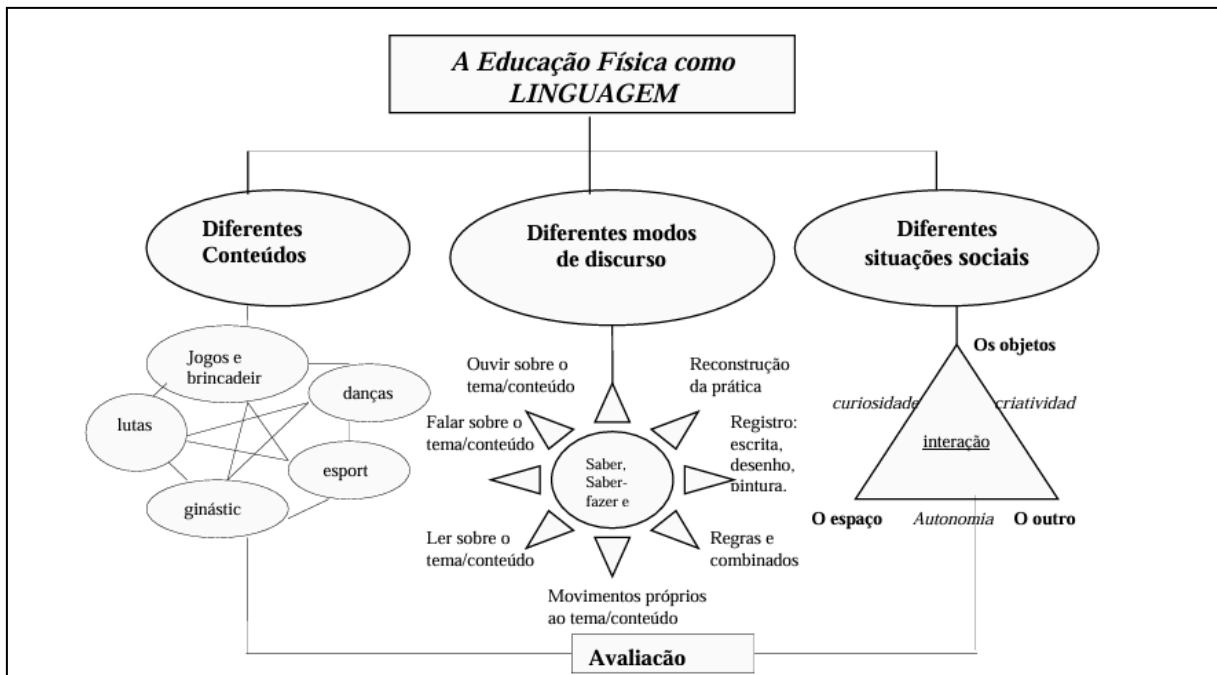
A Educação Física como LINGUAGEM

Diferentes Conteúdos

Diferentes modos de discurso

Diferentes situações sociais

Jogos e brincadeir

danças

lutas

esport

ginástic

Ouvir sobre o tema/conteúdo

Reconstrução da prática

Falar sobre o tema/conteúdo

Registro: escrita, desenho, pintura.

Saber, Saber-fazer e

Ler sobre o tema/conteúdo

Regras e combinados

Movimentos próprios ao tema/conteúdo

Os objetos

curiosidade

criatividad

interação

O espaço

Autonomia

O outro

Avaliacão